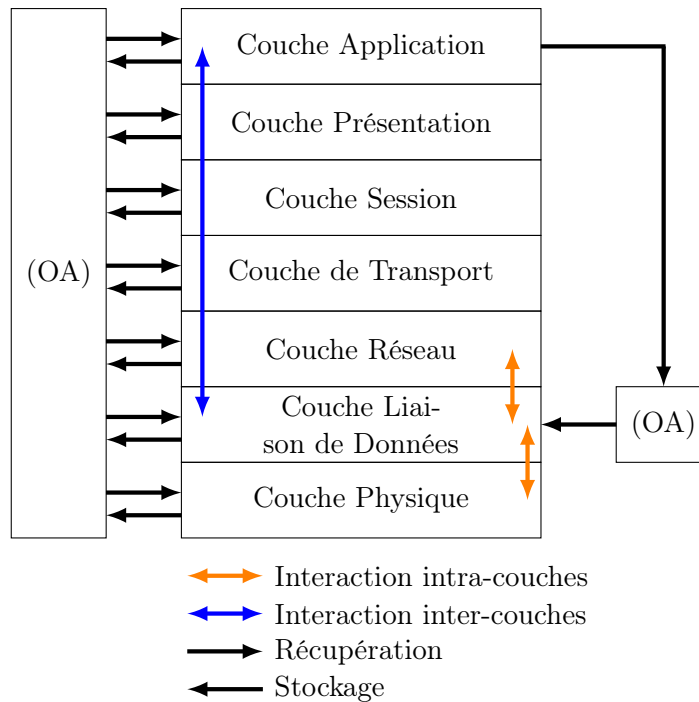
(OA)

Couche Application

Couche Présentation

Couche Session

Couche de Transport

Couche Réseau

Couche Liaison de Données

Couche Physique

(OA)

Interaction intra-couches

Interaction inter-couches

Récupération

Stockage